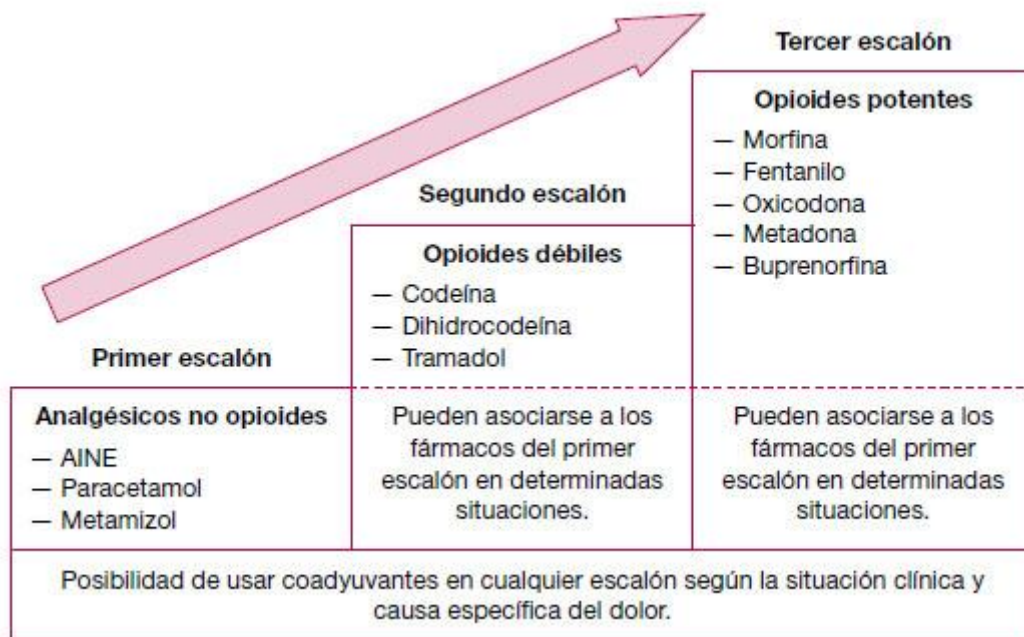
Tercer escalón

Opioides potentes
— Morfina
— Fentanilo
— Oxicodona
— Metadona
— Buprenorfina

Segundo escalón

Opioides débiles
— Codeína
— Dihidrocodeína
— Tramadol

Primer escalón

Analgésicos no opioides
— AINE
— Paracetamol
— Metamizol

Pueden asociarse a los fármacos del primer escalón en determinadas situaciones.

Pueden asociarse a los fármacos del primer escalón en determinadas situaciones.

Posibilidad de usar coadyuvantes en cualquier escalón según la situación clínica y causa específica del dolor.